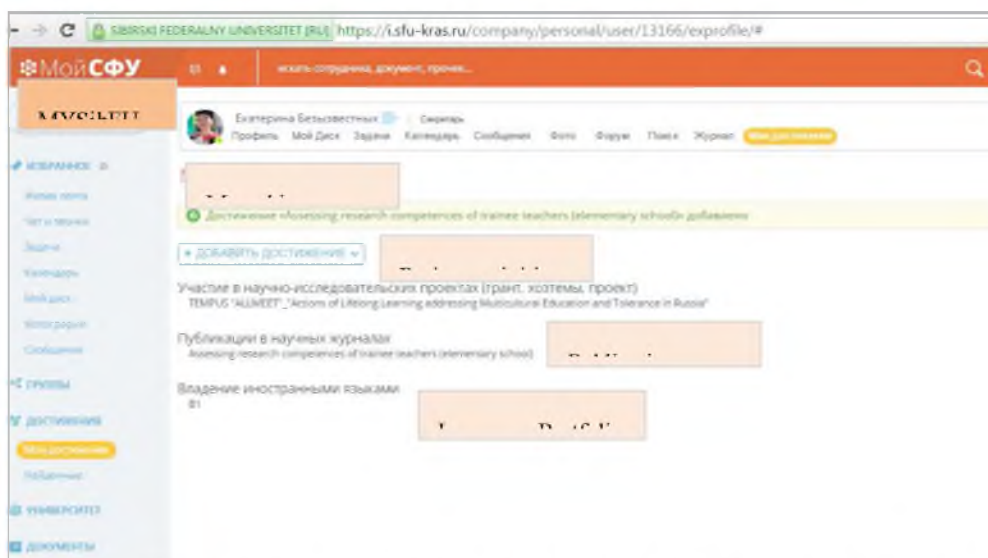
SIBIRSKI FEDERALNY UNIVERSITET [RU] https://i.sfu-kras.ru/company/personal/user/13166/exprofile/#

МойСФУ

искать сотрудника, документ, прочее...

Екатерина Безызвестных
Сиквларь

Профиль Мой Диск Задачи Календарь Сообщения Фото Форум Поиск Журнал Мои достижения

ИЗБРАННОЕ
Живая лента
Чат и звонки
Задачи
Календарь
Мой диск
Фотографии
Сообщения
ГРУППЫ
ДОСТИЖЕНИЯ
Мои достижения
Избранные
УНИВЕРСИТЕТ
ДОКУМЕНТЫ

Достижение «Assessing research competences of trainee teachers (elementary school)» добавлено

+ ДОБАВИТЬ ДОСТИЖЕНИЕ

Участие в научно-исследовательских проектах (грант, хоздтемы, проект)
TEMPUS "ALLMEET" "Actions of Lifelong Learning addressing Multicultural Education and Tolerance in Russia"

Публикации в научных журналах
Assessing research competences of trainee teachers (elementary school)

Владение иностранными языками
B1